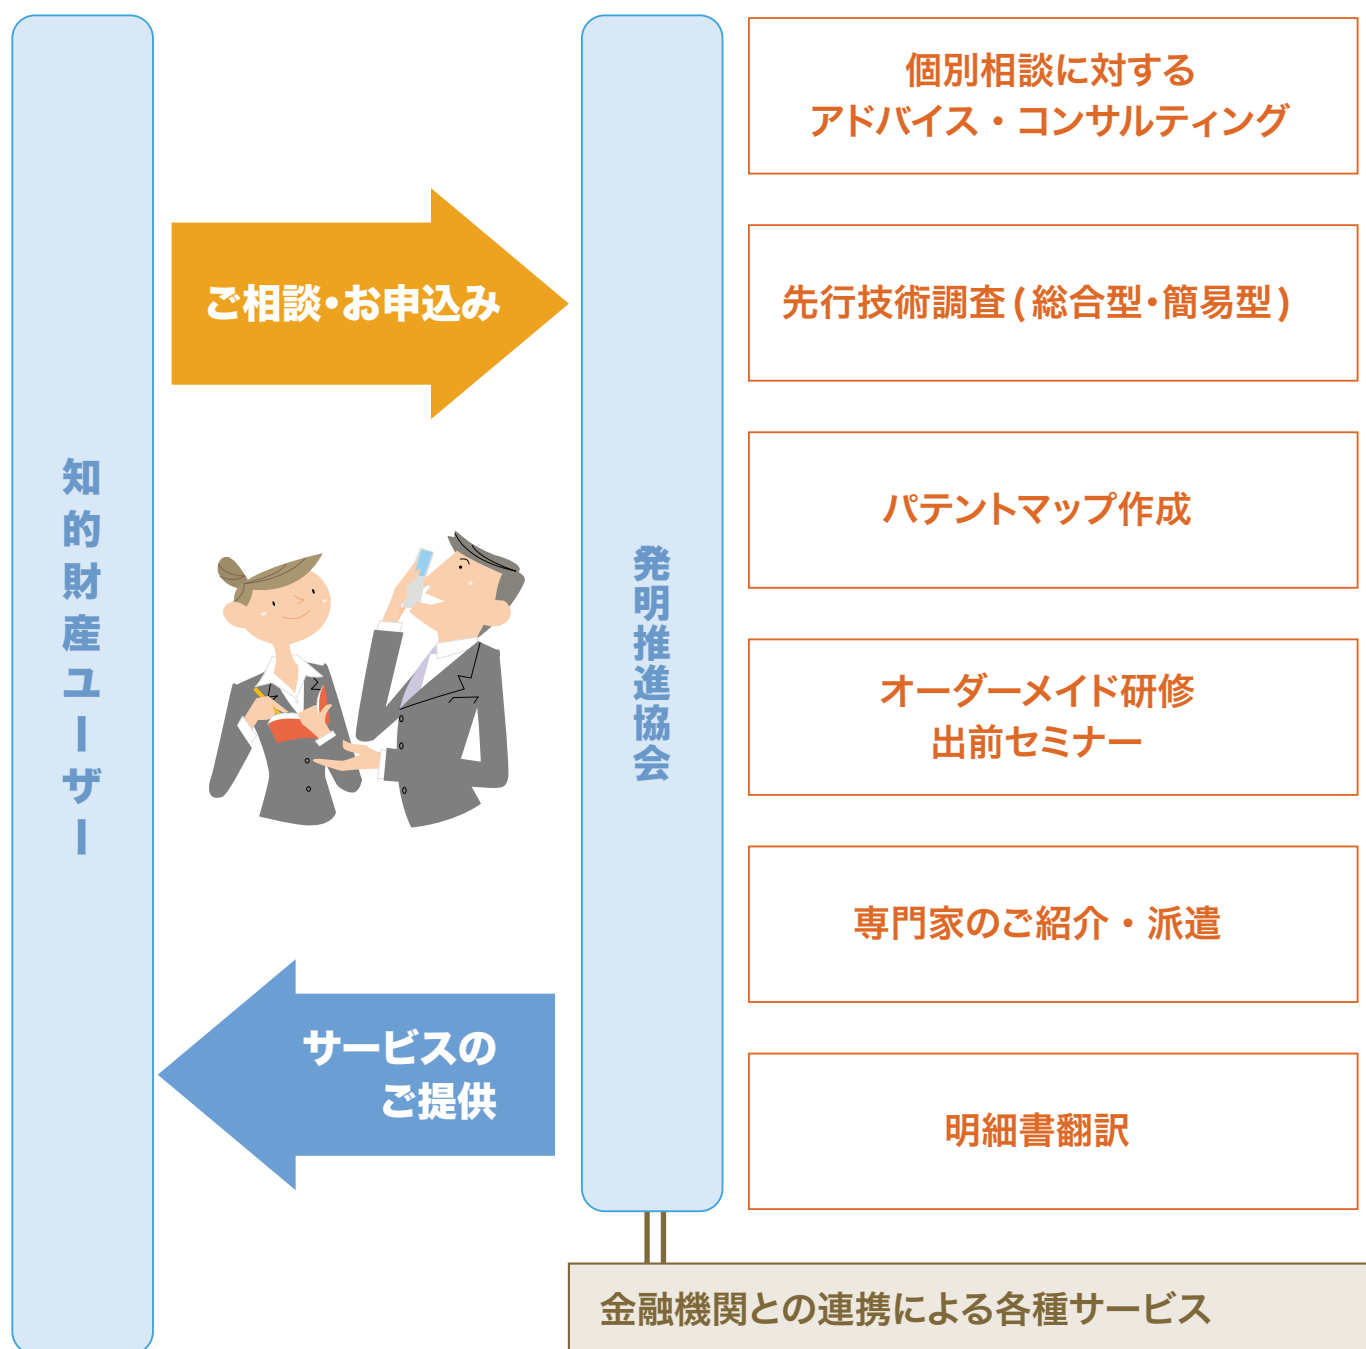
知的財産ユーザー

ご相談・お申込み

サービスの
ご提供

発明推進協会

個別相談に対する
アドバイス・コンサルティング

先行技術調査(総合型・簡易型)

パテントマップ作成

オーダーメイド研修
出前セミナー

専門家のご紹介・派遣

明細書翻訳

金融機関との連携による各種サービス